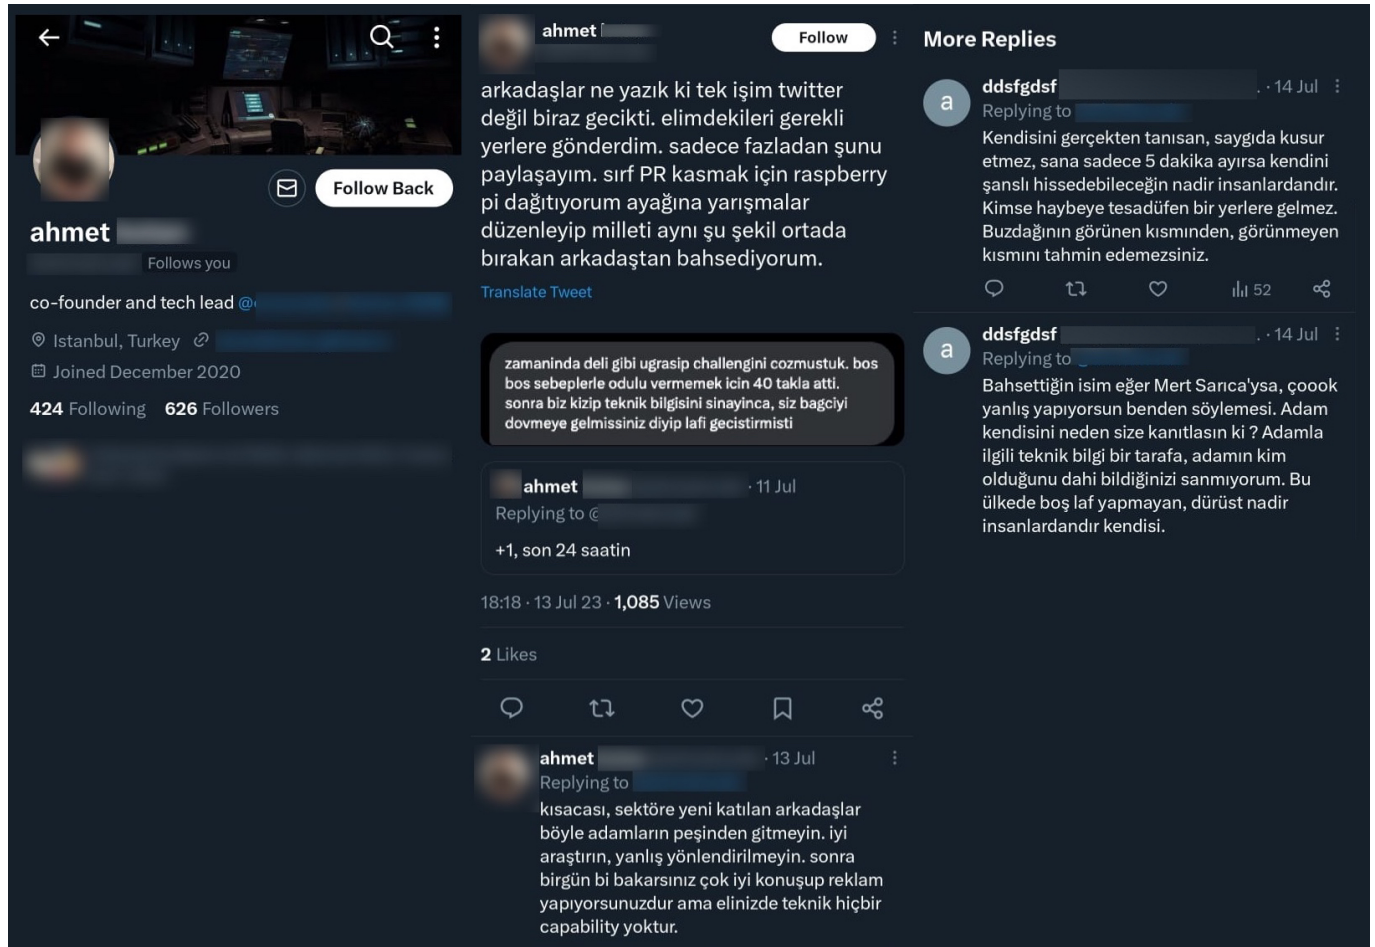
Follow Back

ahmet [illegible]

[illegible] Follows you

co-founder and tech lead @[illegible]

Istanbul, Turkey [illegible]

Joined December 2020

424 Following 626 Followers

ahmet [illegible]

Follow

arkadaşlar ne yazık ki tek işim twitter değil biraz gecikti. elimdekileri gerekli yerlere gönderdim. sadece fazladan şunu paylaşayım. sırf PR kasmak için raspberry pi dağıtıyorum ayağına yarışmalar düzenleyip milleti aynı şu şekil ortada bırakan arkadaştan bahsediyorum.

Translate Tweet

zamaninda deli gibi ugrasip challengini cozmustuk. bos bos sebeplerle odulu vermemek icin 40 takla atti. sonra biz kizip teknik bilgisini sinayinca, siz bagciyi dovmeye gelmissiniz diyip lafi gecistirmisti

ahmet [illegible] · 11 Jul

Replying to @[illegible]

+1, son 24 saatin

18:18 · 13 Jul 23 · 1,085 Views

2 Likes

ahmet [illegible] · 13 Jul

Replying to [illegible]

kısacası, sektöre yeni katılan arkadaşlar böyle adamların peşinden gitmeyin. iyi araştırın, yanlış yönlendirilmeyin. sonra birgün bi bakarsınız çok iyi konuşup reklam yapıyorsunuzdur ama elinizde teknik hiçbir capability yoktur.

More Replies

a

ddsfgdsf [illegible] · 14 Jul

Replying to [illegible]

Kendisini gerçekten tanısan, saygıda kusur etmez, sana sadece 5 dakika ayırsa kendini şanslı hissedebileceğin nadir insanlardandır. Kimse haybeye tesadüfen bir yerlere gelmez. Buzdağının görünen kısmından, görünmeyen kısmını tahmin edemezsiniz.

52

a

ddsfgdsf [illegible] · 14 Jul

Replying to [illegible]

Bahsettiğin isim eğer Mert Sarıca'ysa, çoook yanlış yapıyorsun benden söylemesi. Adam kendisini neden size kanıtlasın ki ? Adamla ilgili teknik bilgi bir tarafa, adamın kim olduğunu dahi bildiğinizi sanmıyorum. Bu ülkede boş laf yapmayan, dürüst nadir insanlardandır kendisi.